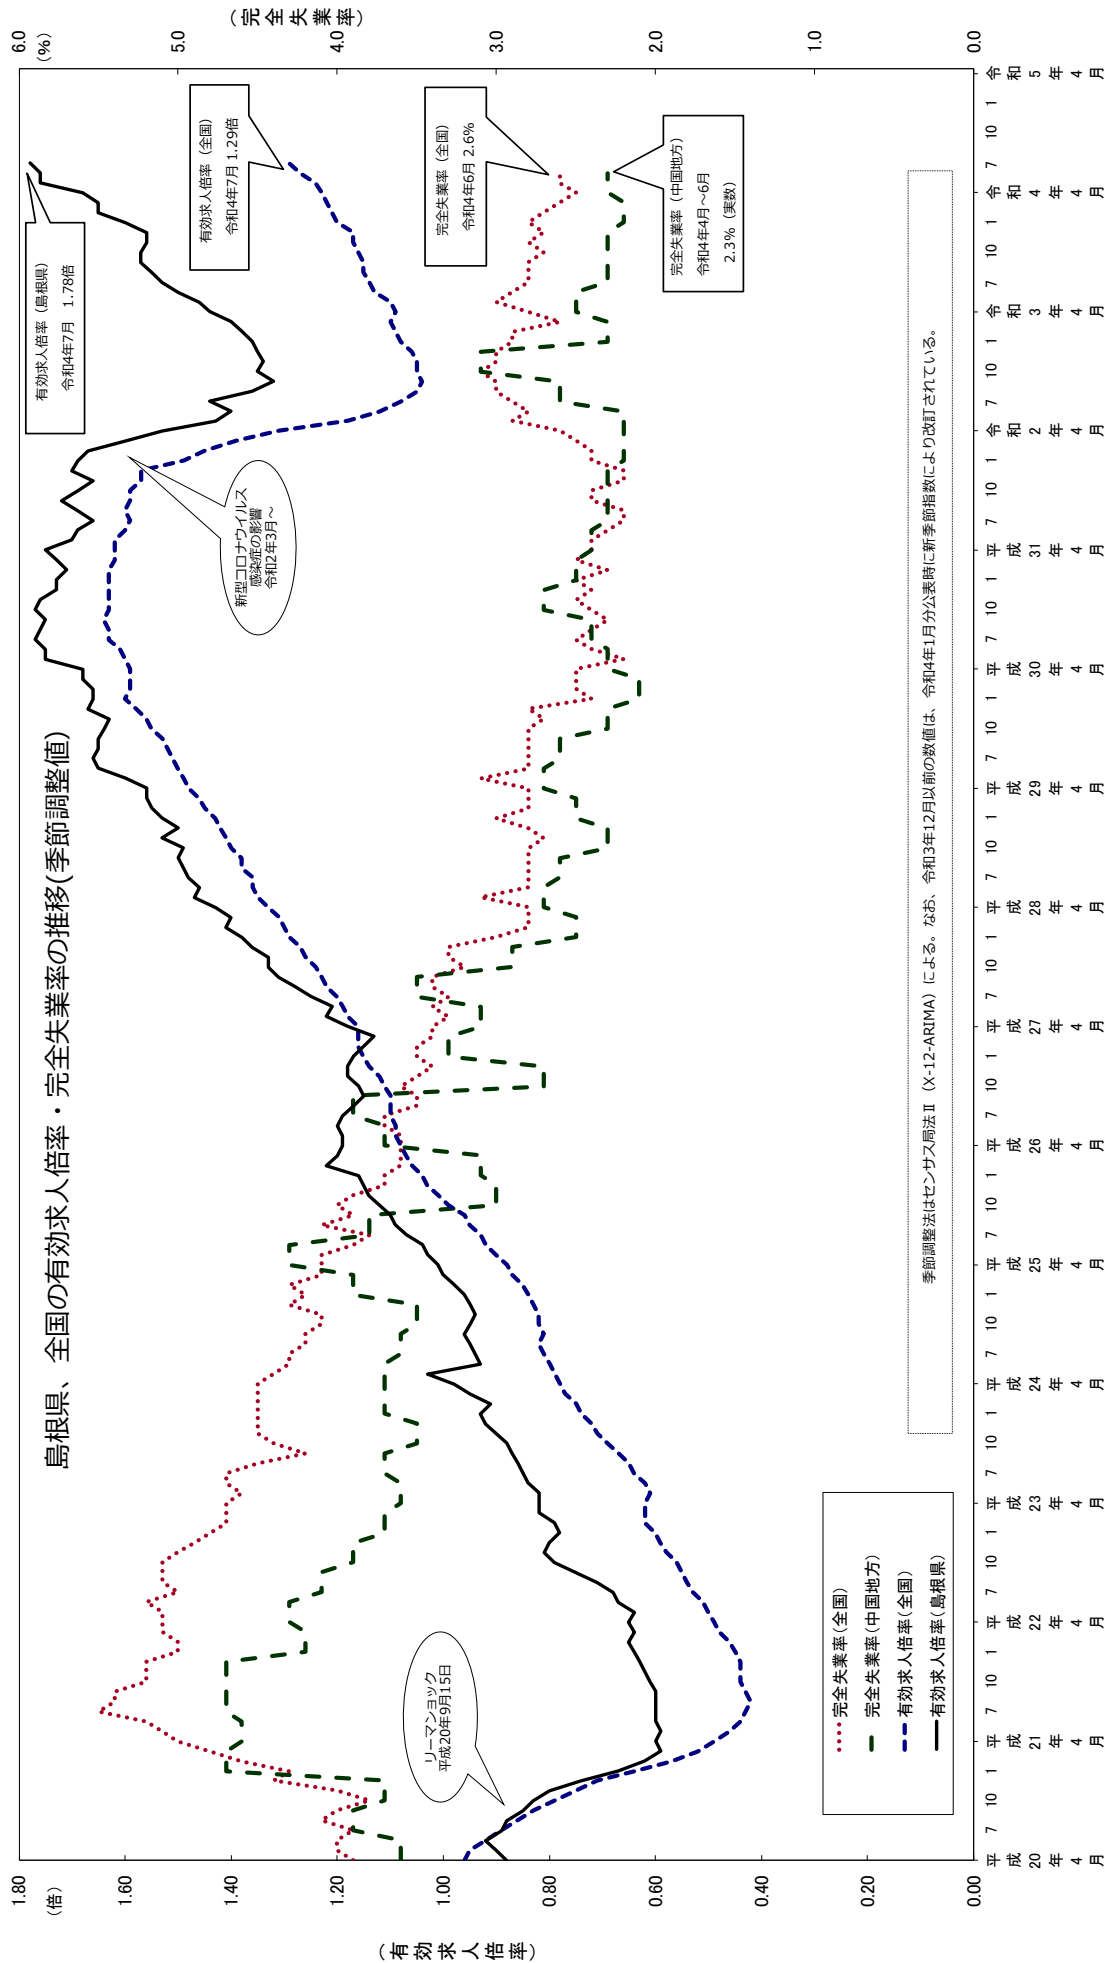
島根県、全国の有効求人倍率・完全失業率の推移(季節調整値)

(完全失業率)
(%)
6.0
5.0
4.0
3.0
2.0
1.0
0.0

(有効求人倍率)
(倍)
1.80
1.60
1.40
1.20
1.00
0.80
0.60
0.40
0.20
0.00

有効求人倍率（島根県）
令和4年7月 1.78倍

有効求人倍率（全国）
令和4年7月 1.29倍

完全失業率（全国）
令和4年6月 2.6%

完全失業率（中国地方）
令和4年4月～6月
2.3%（実数）

新型コロナウイルス感染症の影響
令和2年3月～

リーマンショック
平成20年9月15日

完全失業率(全国)
完全失業率(中国地方)
有効求人倍率(全国)
有効求人倍率(島根県)

季節調整法はセンサス局法Ⅱ（X-12-ARIMA）による。なお、令和3年12月以前の数値は、令和4年1月分公表時に新季節指数により改訂されている。

平成20年4月 7 10 1 平成21年4月 7 10 1 平成22年4月 7 10 1 平成23年4月 7 10 1 平成24年4月 7 10 1 平成25年4月 7 10 1 平成26年4月 7 10 1 平成27年4月 7 10 1 平成28年4月 7 10 1 平成29年4月 7 10 1 平成30年4月 7 10 1 平成31年4月 7 10 1 令和2年4月 7 10 1 令和3年4月 7 10 1 令和4年4月 7 10 1 令和5年4月